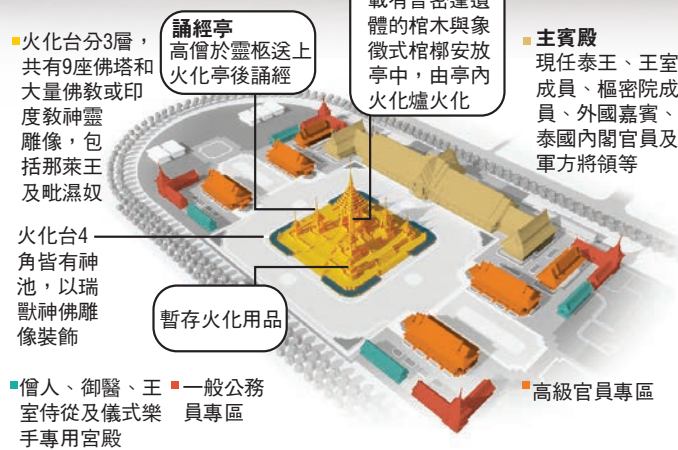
火化台分3層，共有9座佛塔和大量佛教或印度教神靈雕像，包括那萊王及毗濕奴

誦經亭
高僧於靈柩送上火化亭後誦經

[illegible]載有普密蓬遺體的棺木與象徵式棺槨安放亭中，由亭內火化爐火化

主賓殿
現任泰王、王室成員、樞密院成員、外國嘉賓、泰國內閣官員及軍方將領等

火化台4角皆有神池，以瑞獸神佛雕像裝飾

暫存火化用品

僧人、御醫、王室侍從及儀式樂手專用宮殿

一般公務員專區

高級官員專區